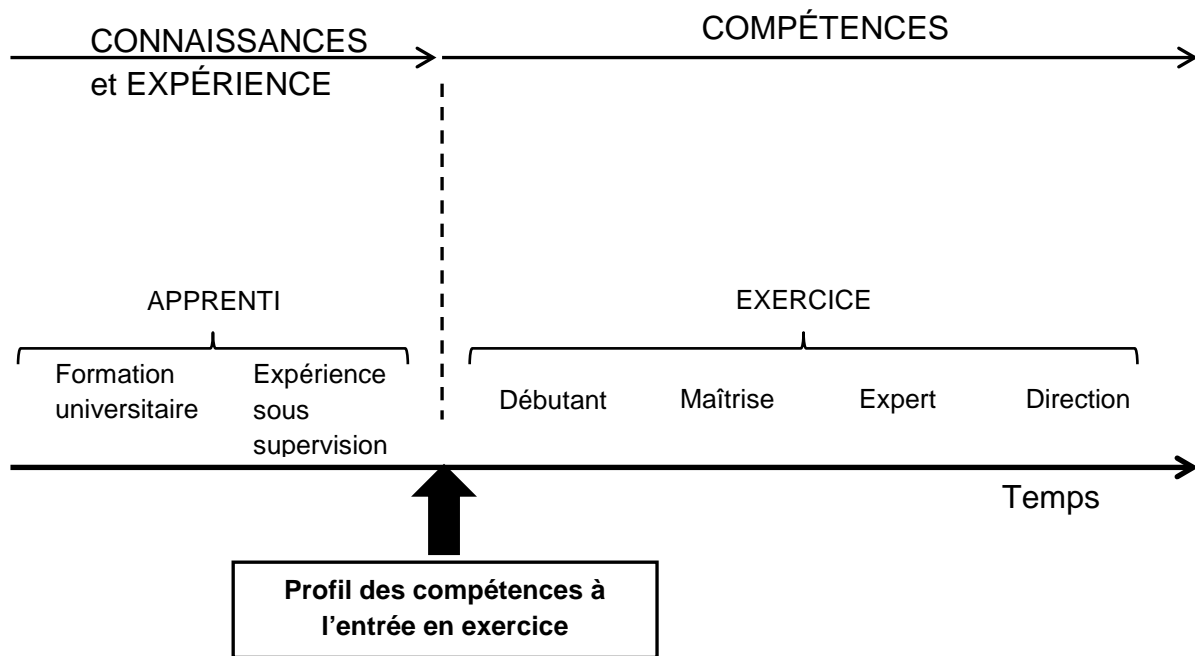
CONNAISSANCES et EXPÉRIENCE

COMPÉTENCES

APPRENTI

Formation universitaire

Expérience sous supervision

EXERCICE

Débutant

Maîtrise

Expert

Direction

Temps

**Profil des compétences à l'entrée en exercice**